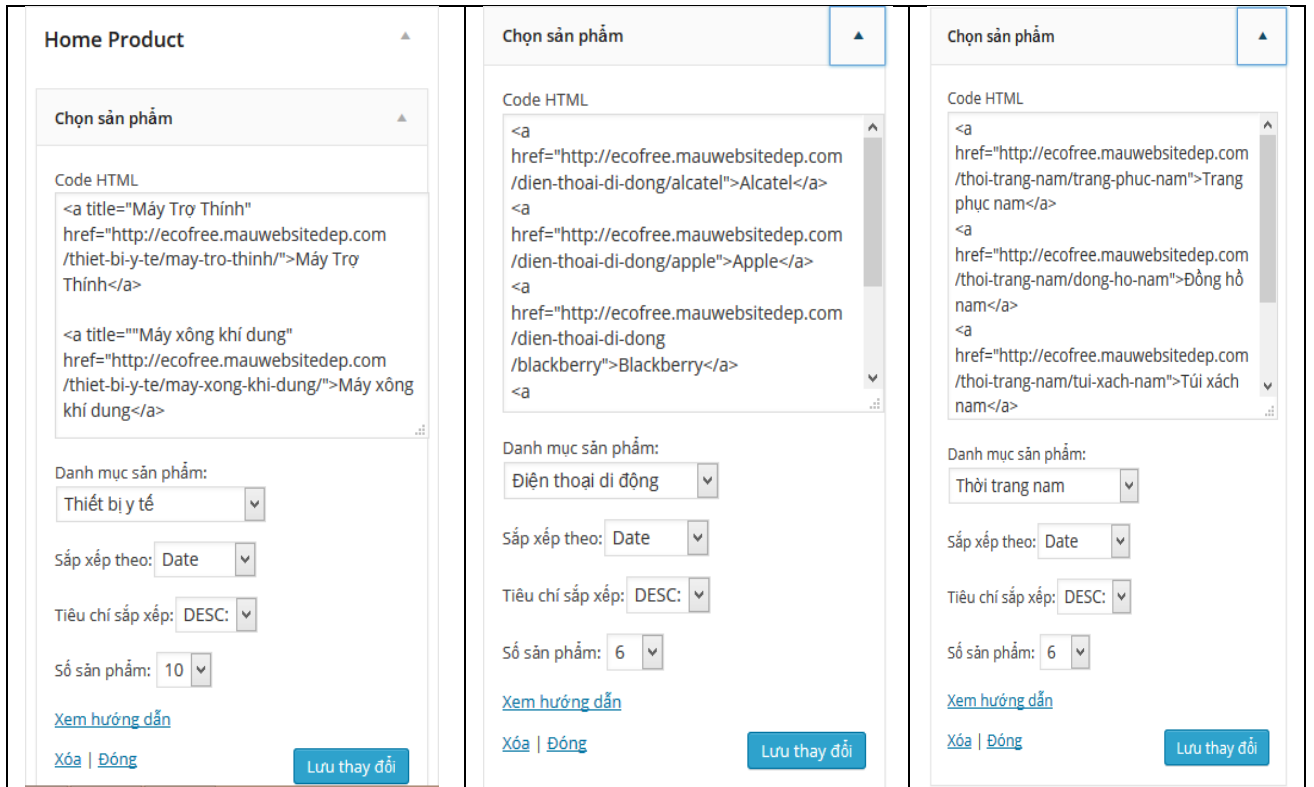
Home Product

Chọn sản phẩm

Code HTML

<a title="Máy Trợ Thính" href="http://ecofree.mauwebsitedep.com/thiet-bi-y-te/may-tro-thinh/">Máy Trợ Thính</a>

<a title=""Máy xông khí dung" href="http://ecofree.mauwebsitedep.com/thiet-bi-y-te/may-xong-khi-dung/">Máy xông khí dung</a>

Danh mục sản phẩm:

Thiết bị y tế

Sắp xếp theo: Date

Tiêu chí sắp xếp: DESC:

Số sản phẩm: 10

Xem hướng dẫn

Xóa | Đóng

Lưu thay đổi

Chọn sản phẩm

Code HTML

<a href="http://ecofree.mauwebsitedep.com/dien-thoai-di-dong/alcatel">Alcatel</a>
<a href="http://ecofree.mauwebsitedep.com/dien-thoai-di-dong/apple">Apple</a>
<a href="http://ecofree.mauwebsitedep.com/dien-thoai-di-dong/blackberry">Blackberry</a>
<a

Danh mục sản phẩm:

Điện thoại di động

Sắp xếp theo: Date

Tiêu chí sắp xếp: DESC:

Số sản phẩm: 6

Xem hướng dẫn

Xóa | Đóng

Lưu thay đổi

Chọn sản phẩm

Code HTML

<a href="http://ecofree.mauwebsitedep.com/thoi-trang-nam/trang-phuc-nam">Trang phục nam</a>
<a href="http://ecofree.mauwebsitedep.com/thoi-trang-nam/dong-ho-nam">Đồng hồ nam</a>
<a href="http://ecofree.mauwebsitedep.com/thoi-trang-nam/tui-xach-nam">Túi xách nam</a>

Danh mục sản phẩm:

Thời trang nam

Sắp xếp theo: Date

Tiêu chí sắp xếp: DESC:

Số sản phẩm: 6

Xem hướng dẫn

Xóa | Đóng

Lưu thay đổi